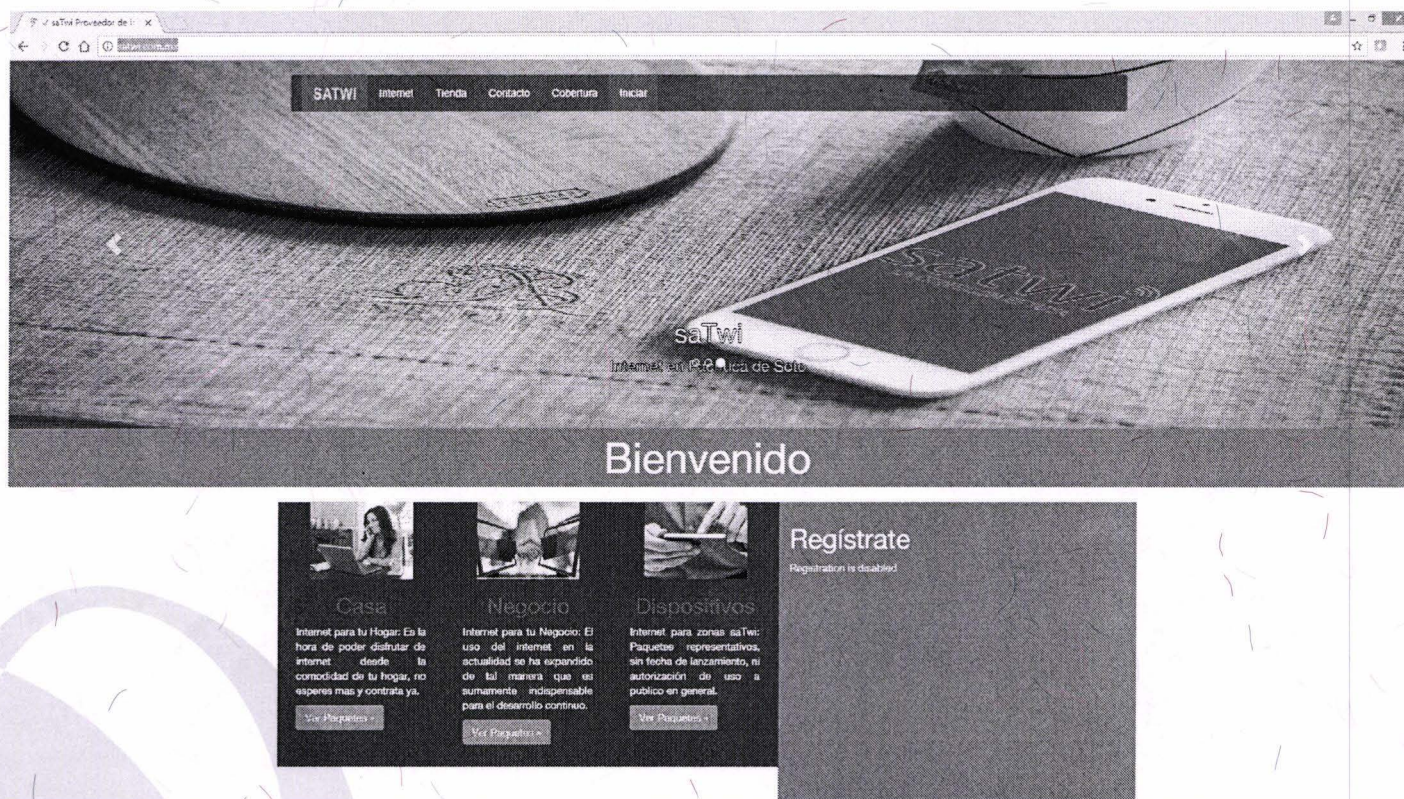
saTwi Proveedor de I ×

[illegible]

SATWI Internet Tienda Contacto Cobertura Iniciar

saTwi

Internet en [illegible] de Soto

Bienvenido

Casa

Internet para tu Hogar: Es la hora de poder disfrutar de internet desde la comodidad de tu hogar, no esperes mas y contrata ya.

Ver Paquetes »

Negocio

Internet para tu Negocio: El uso del internet en la actualidad se ha expandido de tal manera que es sumamente indispensable para el desarrollo continuo.

Ver Paquetes »

Dispositivos

Internet para zonas saTwi: Paquetes representativos, sin fecha de lanzamiento, ni autorización de uso a publico en general.

Ver Paquetes »

Regístrate

Registration is disabled